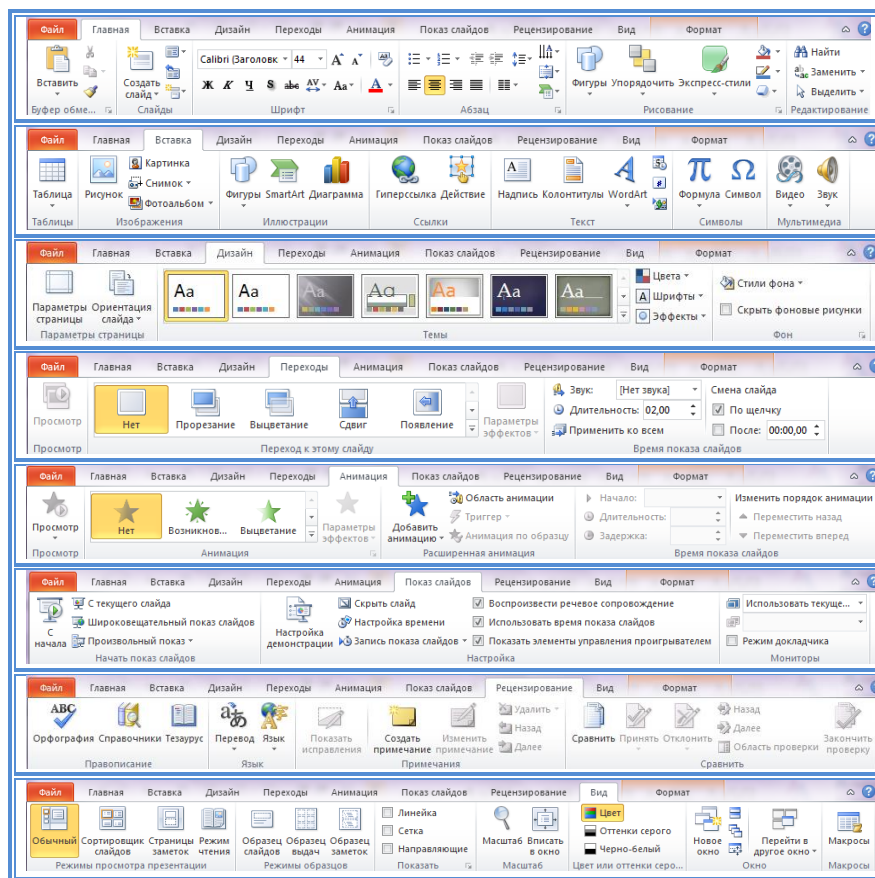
Файл | Главная | Вставка | Дизайн | Переходы | Анимация | Показ слайдов | Рецензирование | Вид | Формат

Вставить
Буфер обме...
Создать слайд
Слайды
Calibri (Заголовк
44
Ж К Ч S abc AV Aa A
Шрифт
Абзац
Фигуры
Упорядочить
Экспресс-стили
Рисование
Найти
Заменить
Выделить
Редактирование

Файл | Главная | Вставка | Дизайн | Переходы | Анимация | Показ слайдов | Рецензирование | Вид | Формат

Таблица
Таблицы
Рисунок
Картинка
Снимок
Фотоальбом
Изображения
Фигуры
SmartArt
Диаграмма
Иллюстрации
Гиперссылка
Действие
Ссылки
Надпись
Колонтитулы
WordArt
Текст
Формула
Символ
Символы
Видео
Звук
Мультимедиа

Файл | Главная | Вставка | Дизайн | Переходы | Анимация | Показ слайдов | Рецензирование | Вид | Формат

Параметры страницы
Ориентация слайда
Параметры страницы
Aa Aa Aa Aa Aa Aa Aa
Темы
Цвета
Шрифты
Эффекты
Стили фона
Скрыть фоновые рисунки
Фон

Файл | Главная | Вставка | Дизайн | Переходы | Анимация | Показ слайдов | Рецензирование | Вид | Формат

Просмотр
Просмотр
Нет
Прорезание
Выцветание
Сдвиг
Появление
Параметры эффектов
Переход к этому слайду
Звук:
[Нет звука]
Длительность:
02,00
Применить ко всем
Смена слайда
По щелчку
После:
00:00,00
Время показа слайдов

Файл | Главная | Вставка | Дизайн | Переходы | Анимация | Показ слайдов | Рецензирование | Вид | Формат

Просмотр
Просмотр
Нет
Возникнов...
Выцветание
Параметры эффектов
Анимация
Добавить анимацию
Область анимации
Триггер
Анимация по образцу
Расширенная анимация
Начало:
Длительность:
Задержка:
Изменить порядок анимации
Переместить назад
Переместить вперед
Время показа слайдов

Файл | Главная | Вставка | Дизайн | Переходы | Анимация | Показ слайдов | Рецензирование | Вид | Формат

С начала
С текущего слайда
Широковещательный показ слайдов
Произвольный показ
Начать показ слайдов
Настройка демонстрации
Скрыть слайд
Настройка времени
Запись показа слайдов
Воспроизвести речевое сопровождение
Использовать время показа слайдов
Показать элементы управления проигрывателем
Настройка
Использовать текуще...
Режим докладчика
Мониторы

Файл | Главная | Вставка | Дизайн | Переходы | Анимация | Показ слайдов | Рецензирование | Вид | Формат

Орфография
Справочники
Тезаурус
Правописание
Перевод
Язык
Язык
Показать исправления
Создать примечание
Изменить примечание
Удалить
Назад
Далее
Примечания
Сравнить
Принять
Отклонить
Назад
Далее
Область проверки
Закончить проверку
Сравнить

Файл | Главная | Вставка | Дизайн | Переходы | Анимация | Показ слайдов | Рецензирование | Вид | Формат

Обычный
Сортировщик слайдов
Страницы заметок
Режим чтения
Режимы просмотра презентации
Образец слайдов
Образец выдач
Образец заметок
Режимы образцов
Линейка
Сетка
Направляющие
Показать
Масштаб
Вписать в окно
Масштаб
Цвет
Оттенки серого
Черно-белый
Цвет или оттенки серо...
Новое окно
Перейти в другое окно
Окно
Макросы
Макросы